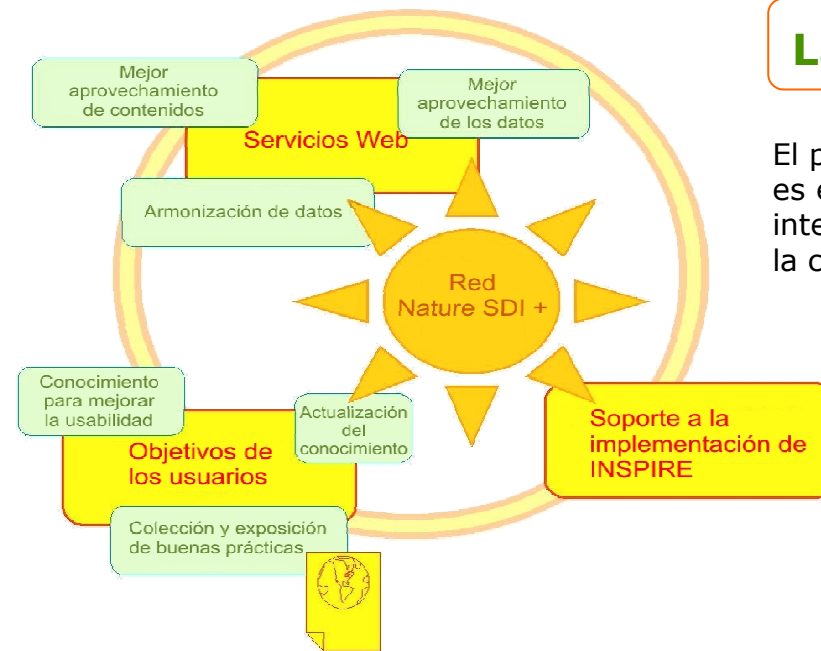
Mejor aprovechamiento de contenidos

Servicios Web

Mejor aprovechamiento de los datos

Armonización de datos

Red Nature SDI +

Conocimiento para mejorar la usabilidad

Actualización del conocimiento

Objetivos de los usuarios

Soporte a la implementación de INSPIRE

Colección y exposición de buenas prácticas

L

El p
es e
inte
la c